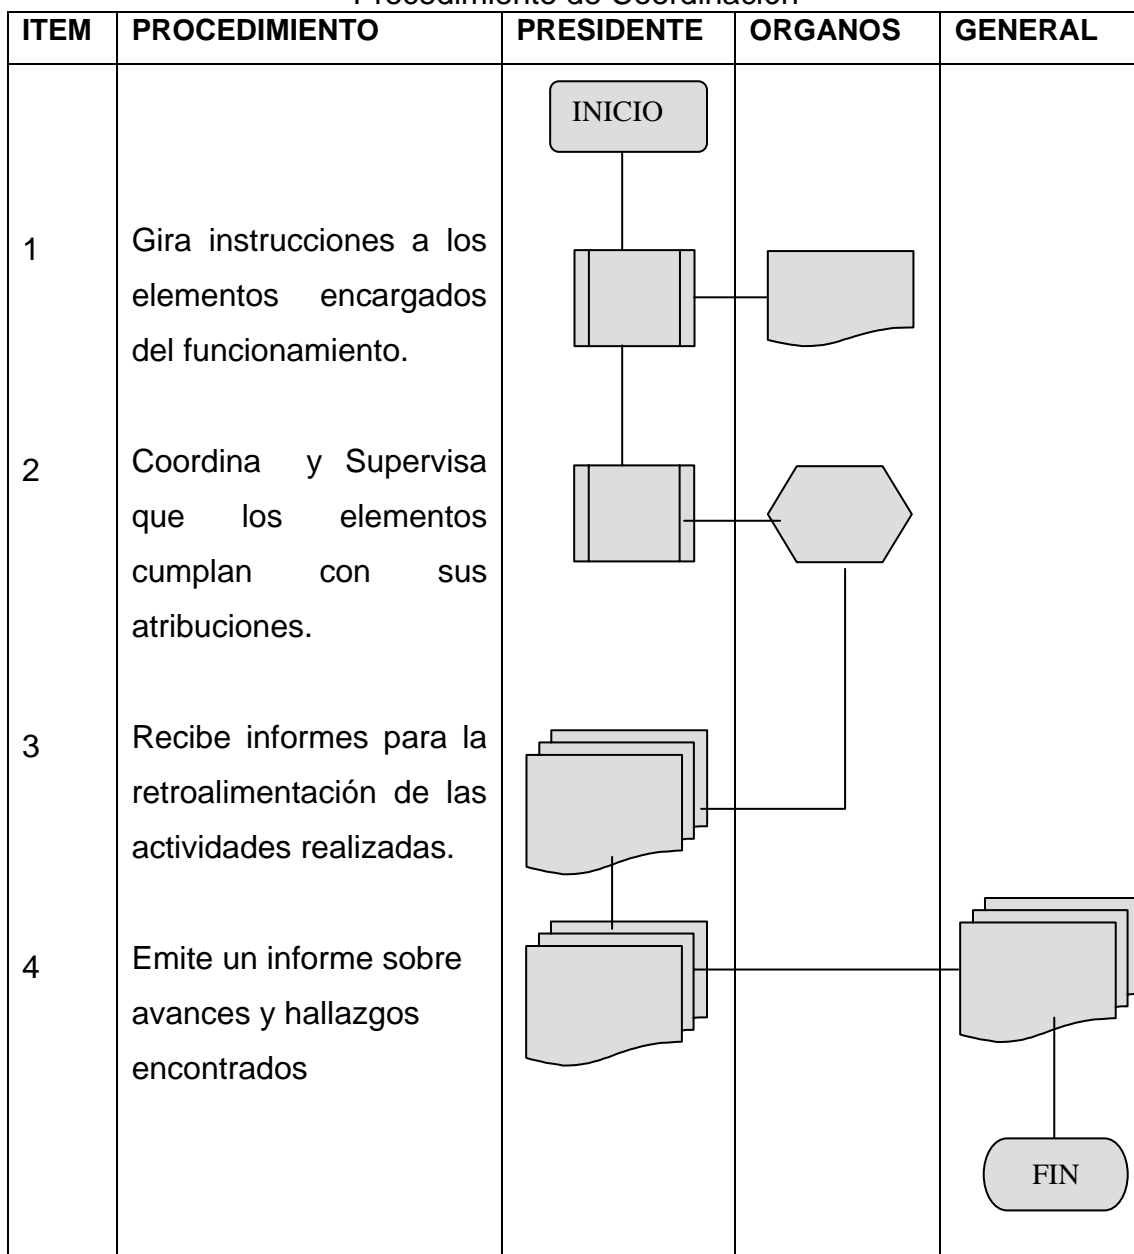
Procedimiento de Coordinación

| ITEM | PROCEDIMIENTO | PRESIDENTE | ORGANOS | GENERAL |
|---|---|---|---|---|
| | | INICIO | | |
| 1 | Gira instrucciones a los elementos encargados del funcionamiento. | | | |
| 2 | Coordina y Supervisa que los elementos cumplan con sus atribuciones. | | | |
| 3 | Recibe informes para la retroalimentación de las actividades realizadas. | | | |
| 4 | Emite un informe sobre avances y hallazgos encontrados | | | |
| | | | | FIN |